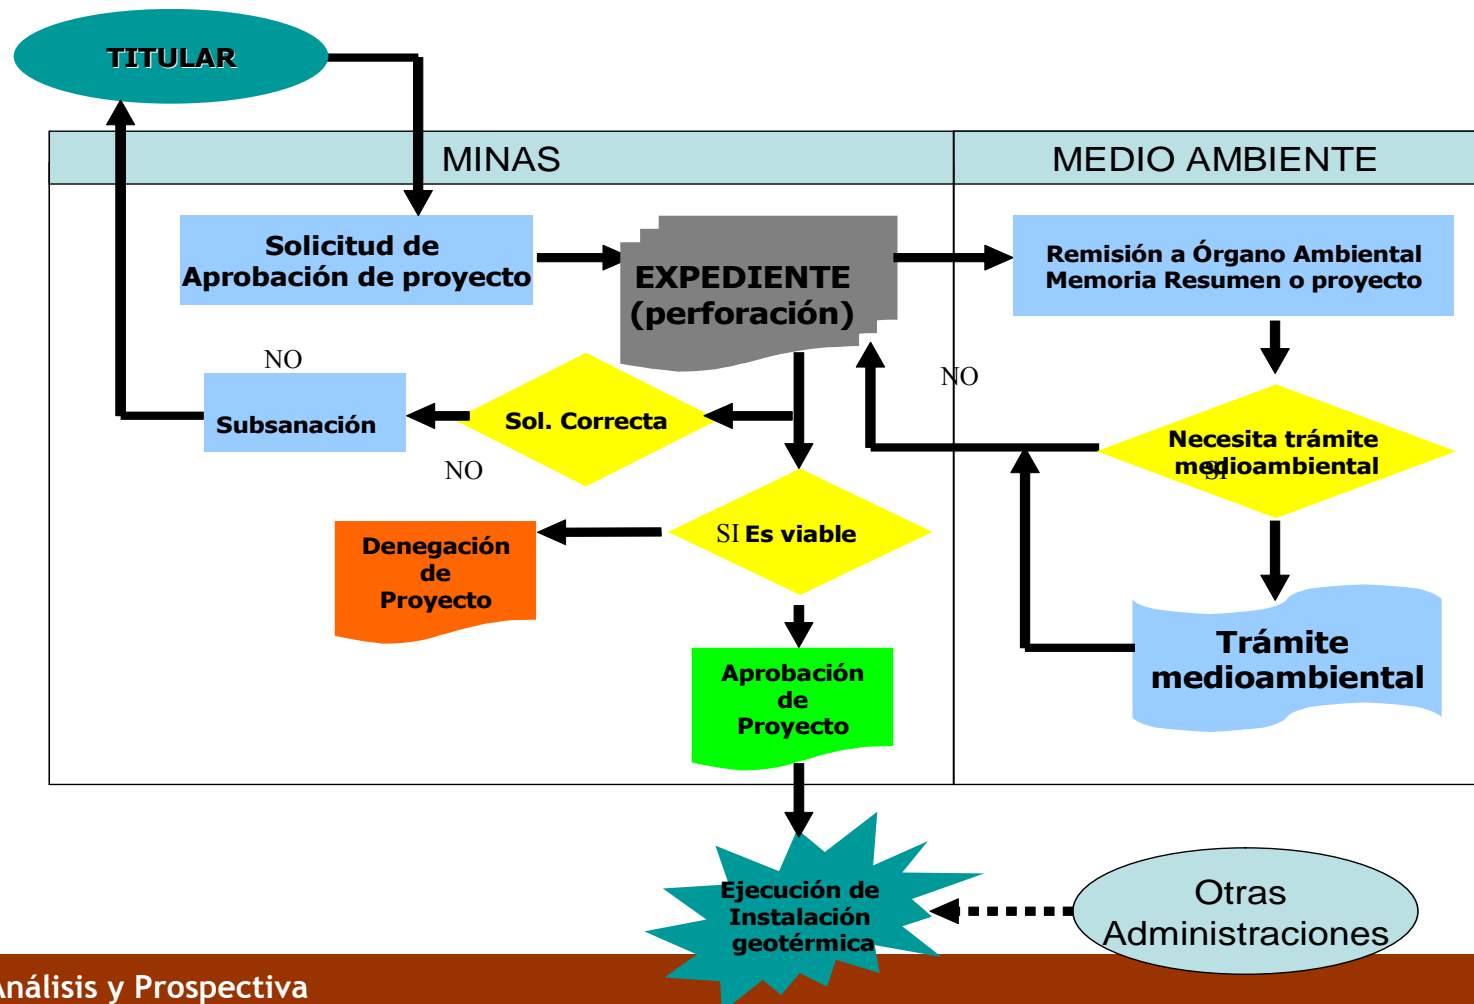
TITULAR

MINAS

MEDIO AMBIENTE

Solicitud de Aprobación de proyecto

EXPEDIENTE (perforación)

Remisión a Órgano Ambiental Memoria Resumen o proyecto

NO

Subsanación

Sol. Correcta

NO

NO

Necesita trámite medioambiental

SI

Denegación de Proyecto

SI Es viable

Trámite medioambiental

Aprobación de Proyecto

Ejecución de Instalación geotérmica

Otras Administraciones

Análisis y Prospectiva